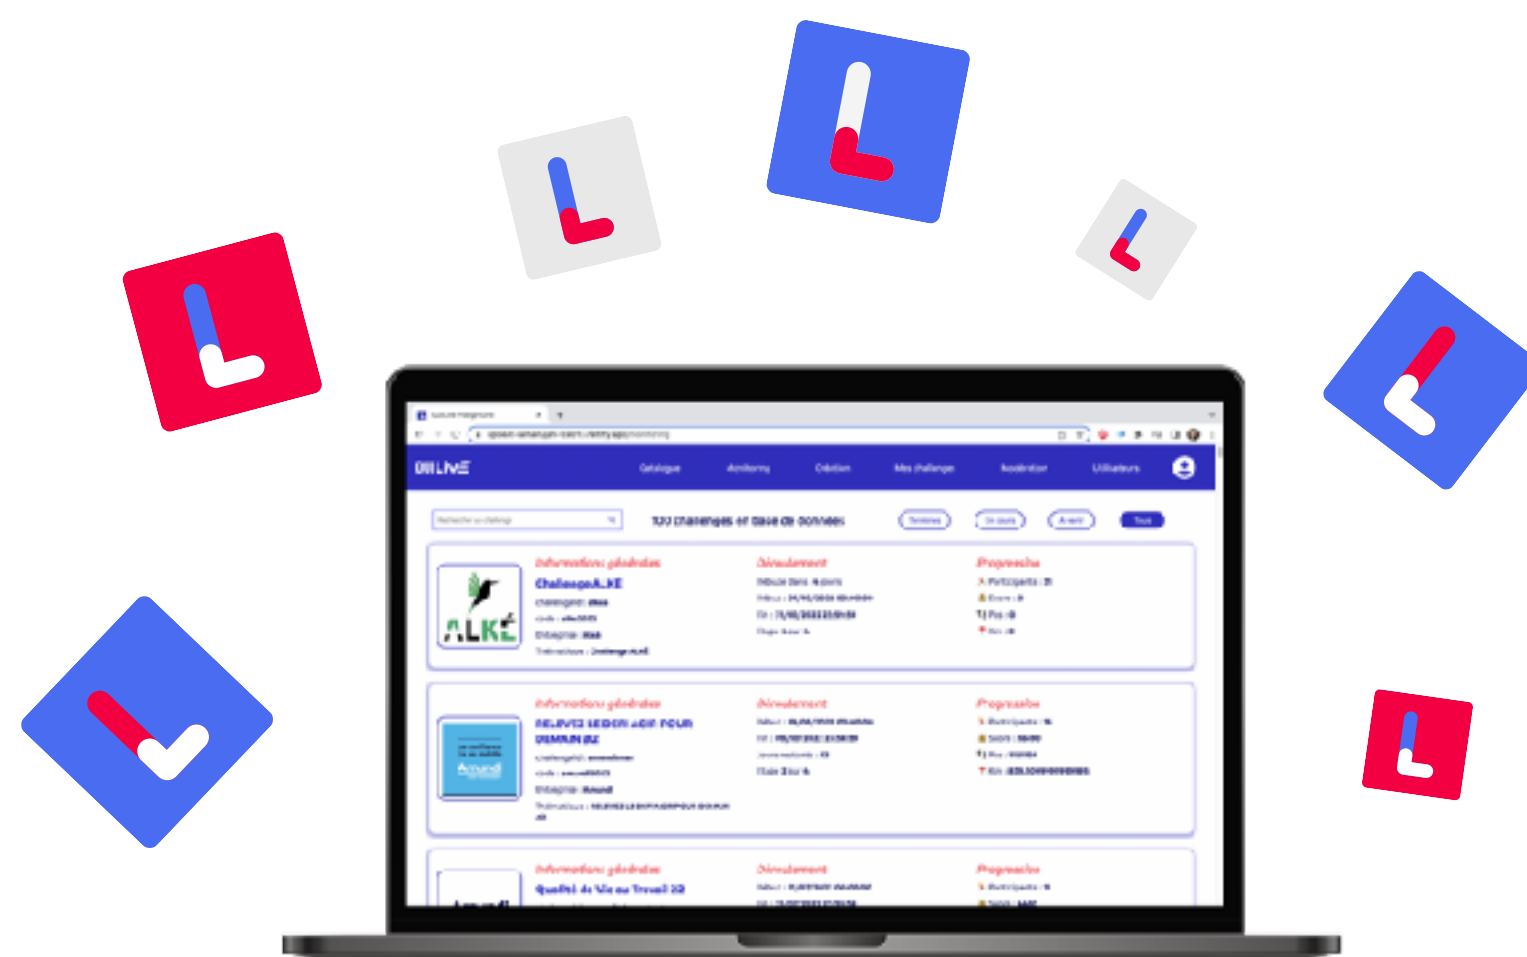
Catalogue
Animations
Création
Mes challenges
Modération
Utilisateurs

120 challenges en base de données

Informations générales
ChallengeALKE
ALKÉ
Déroulement
Progression

Informations générales
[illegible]
Déroulement
Progression

Informations générales
Qualité de Vie au Travail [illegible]
Déroulement
Progression